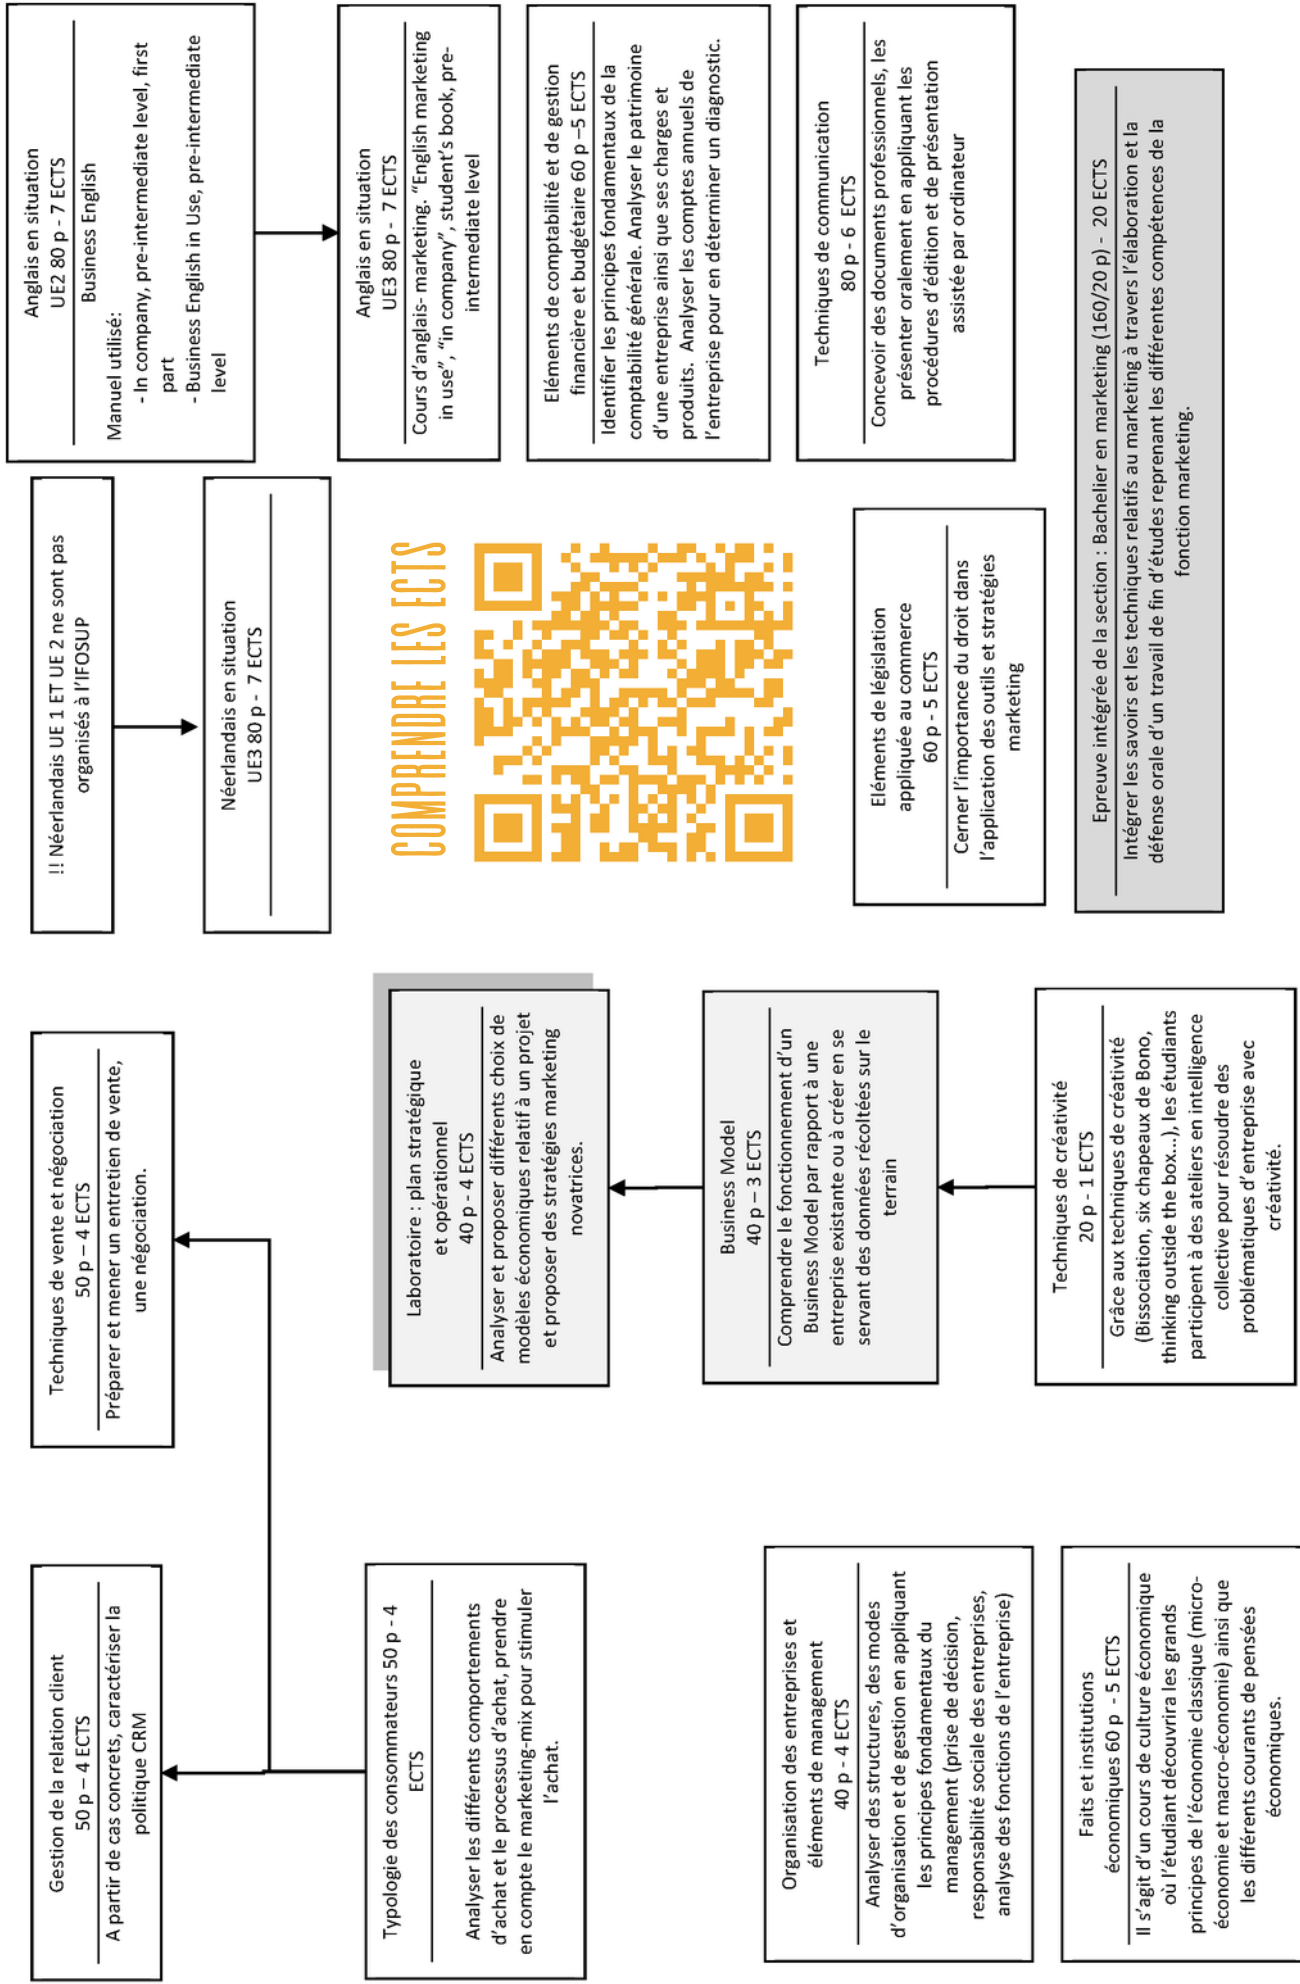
Anglais en situation
UE2 80 p - 7 ECTS
Business English

Manuel utilisé:
- In company, pre-intermediate level, first part
- Business English in Use, pre-intermediate level

Anglais en situation
UE3 80 p - 7 ECTS

Cours d'anglais- marketing. "English marketing in use", "in company", student's book, pre-intermediate level

Eléments de comptabilité et de gestion financière et budgétaire 60 p –5 ECTS

Identifier les principes fondamentaux de la comptabilité générale. Analyser le patrimoine d'une entreprise ainsi que ses charges et produits. Analyser les comptes annuels de l'entreprise pour en déterminer un diagnostic.

Techniques de communication
80 p - 6 ECTS

Concevoir des documents professionnels, les présenter oralement en appliquant les procédures d'édition et de présentation assistée par ordinateur

Epreuve intégrée de la section : Bachelier en marketing (160/20 p) - 20 ECTS

Intégrer les savoirs et les techniques relatifs au marketing à travers l'élaboration et la défense orale d'un travail de fin d'études reprenant les différentes compétences de la fonction marketing.

!! Néerlandais UE 1 ET UE 2 ne sont pas organisés à l'IFOSUP

Néerlandais en situation
UE3 80 p - 7 ECTS

COMPRENDRE LES ECTS

Eléments de législation appliquée au commerce
60 p - 5 ECTS

Cerner l'importance du droit dans l'application des outils et stratégies marketing

Techniques de vente et négociation
50 p – 4 ECTS

Préparer et mener un entretien de vente, une négociation.

Laboratoire : plan stratégique et opérationnel
40 p - 4 ECTS

Analyser et proposer différents choix de modèles économiques relatif à un projet et proposer des stratégies marketing novatrices.

Business Model
40 p – 3 ECTS

Comprendre le fonctionnement d'un Business Model par rapport à une entreprise existante ou à créer en se servant des données récoltées sur le terrain

Techniques de créativité
20 p - 1 ECTS

Grâce aux techniques de créativité (Bissociation, six chapeaux de Bono, thinking outside the box…), les étudiants participent à des ateliers en intelligence collective pour résoudre des problématiques d'entreprise avec créativité.

Gestion de la relation client
50 p – 4 ECTS

A partir de cas concrets, caractériser la politique CRM

Typologie des consommateurs 50 p - 4 ECTS

Analyser les différents comportements d'achat et le processus d'achat, prendre en compte le marketing-mix pour stimuler l'achat.

Organisation des entreprises et éléments de management
40 p - 4 ECTS

Analyser des structures, des modes d'organisation et de gestion en appliquant les principes fondamentaux du management (prise de décision, responsabilité sociale des entreprises, analyse des fonctions de l'entreprise)

Faits et institutions économiques 60 p - 5 ECTS

Il s'agit d'un cours de culture économique où l'étudiant découvrira les grands principes de l'économie classique (micro-économie et macro-économie) ainsi que les différents courants de pensées économiques.